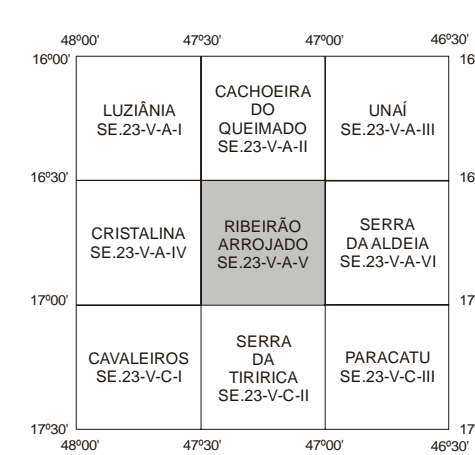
48º00' 47º30' 47º00' 46º30'

16º00' 16

LUZIÂNIA
SE.23-V-A-I

CACHOEIRA DO QUEIMADO
SE.23-V-A-II

UNAÍ
SE.23-V-A-III

16º30' 16

CRISTALINA
SE.23-V-A-IV

RIBEIRÃO ARROJADO
SE.23-V-A-V

SERRA DA ALDEIA
SE.23-V-A-VI

17º00' 17

CAVALEIROS
SE.23-V-C-I

SERRA DA TIRIRICA
SE.23-V-C-II

PARACATU
SE.23-V-C-III

17º30' 17

48º00' 47º30' 47º00' 46º30'